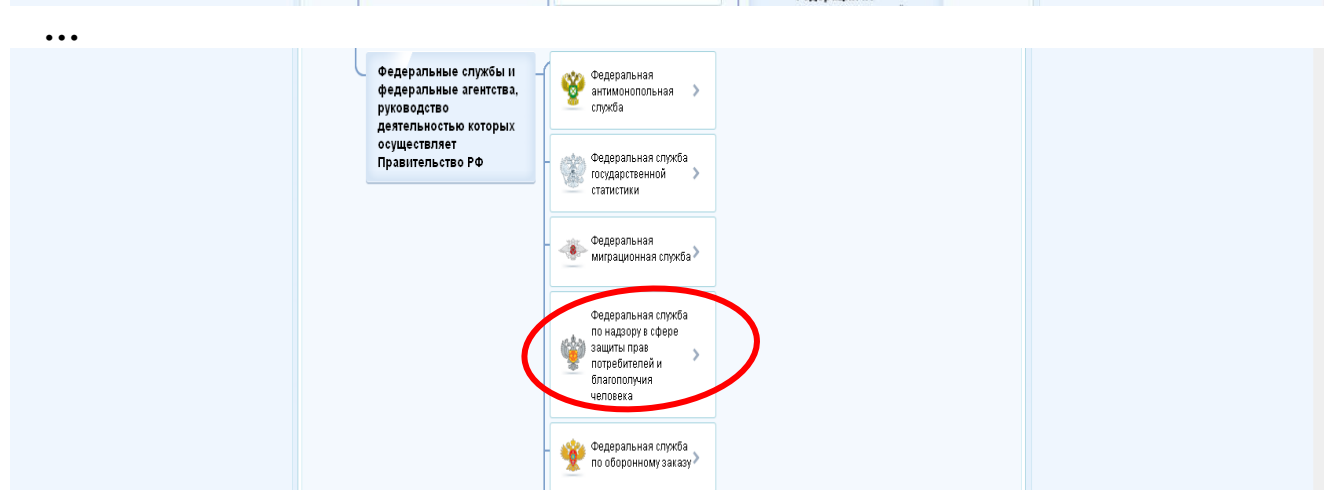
•••

Федеральные службы и федеральные агентства, руководство деятельностью которых осуществляет Правительство РФ

Федеральная антимонопольная служба ›

Федеральная служба государственной статистики ›

Федеральная миграционная служба ›

Федеральная служба по надзору в сфере защиты прав потребителей и благополучия человека ›

Федеральная служба по оборонному заказу ›